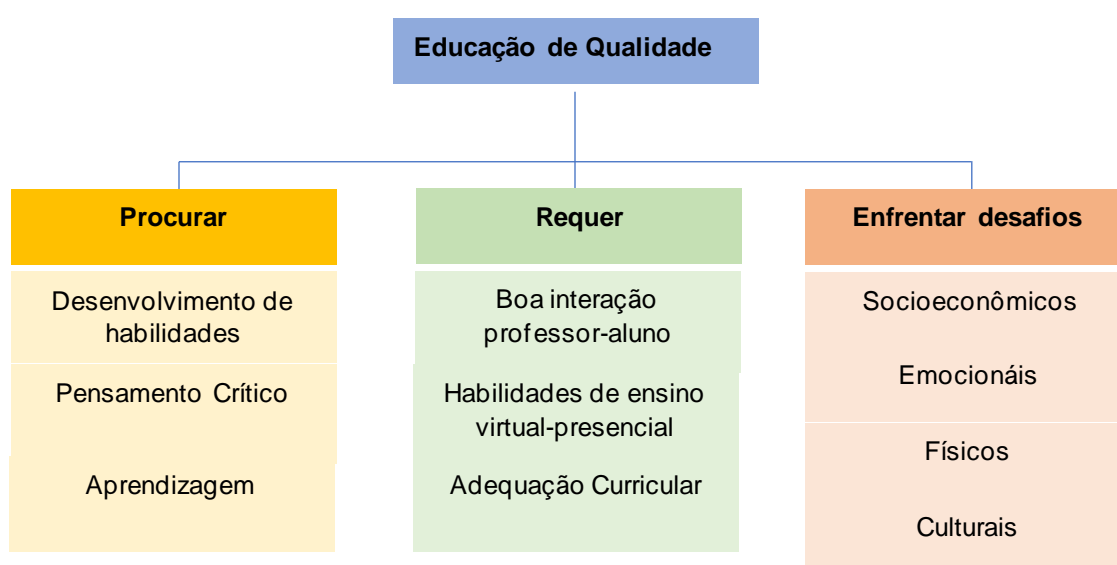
Educação de Qualidade

Procurar

Desenvolvimento de habilidades

Pensamento Crítico

Aprendizagem

Requer

Boa interação professor-aluno

Habilidades de ensino virtual-presencial

Adequação Curricular

Enfrentar desafios

Socioeconômicos

Emocionáis

Físicos

Culturais